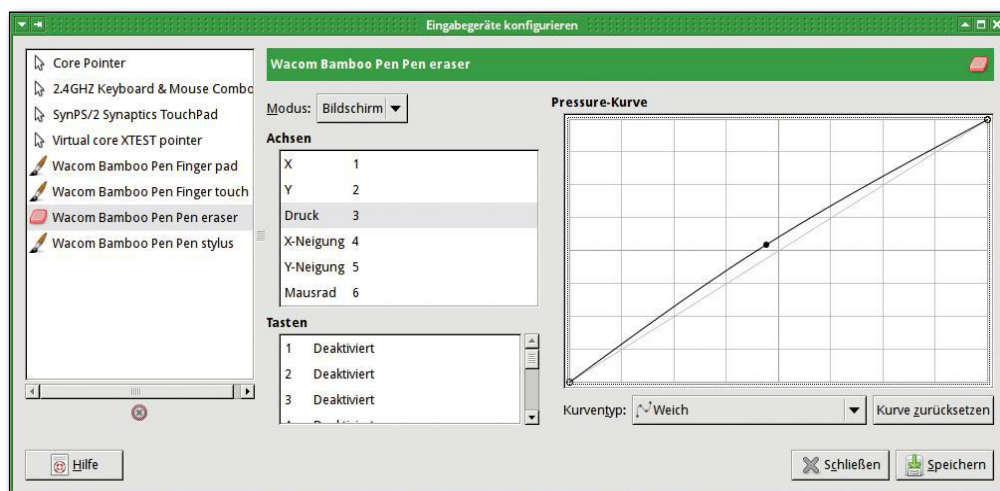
Eingabegeräte konfigurieren

Core Pointer
2.4GHZ Keyboard & Mouse Combo
SynPS/2 Synaptics TouchPad
Virtual core XTEST pointer
Wacom Bamboo Pen Finger pad
Wacom Bamboo Pen Finger touch
Wacom Bamboo Pen Pen eraser
Wacom Bamboo Pen Pen stylus

Wacom Bamboo Pen Pen eraser

Modus: Bildschirm

Achsen

| | |
|---|---|
| X | 1 |
| Y | 2 |
| Druck | 3 |
| X-Neigung | 4 |
| Y-Neigung | 5 |
| Mausrad | 6 |

Tasten

| | |
|---|---|
| 1 | Deaktiviert |
| 2 | Deaktiviert |
| 3 | Deaktiviert |
| 4 | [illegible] |

Pressure-Kurve

Kurventyp: Weich

Kurve zurücksetzen

Hilfe

Schließen

Speichern